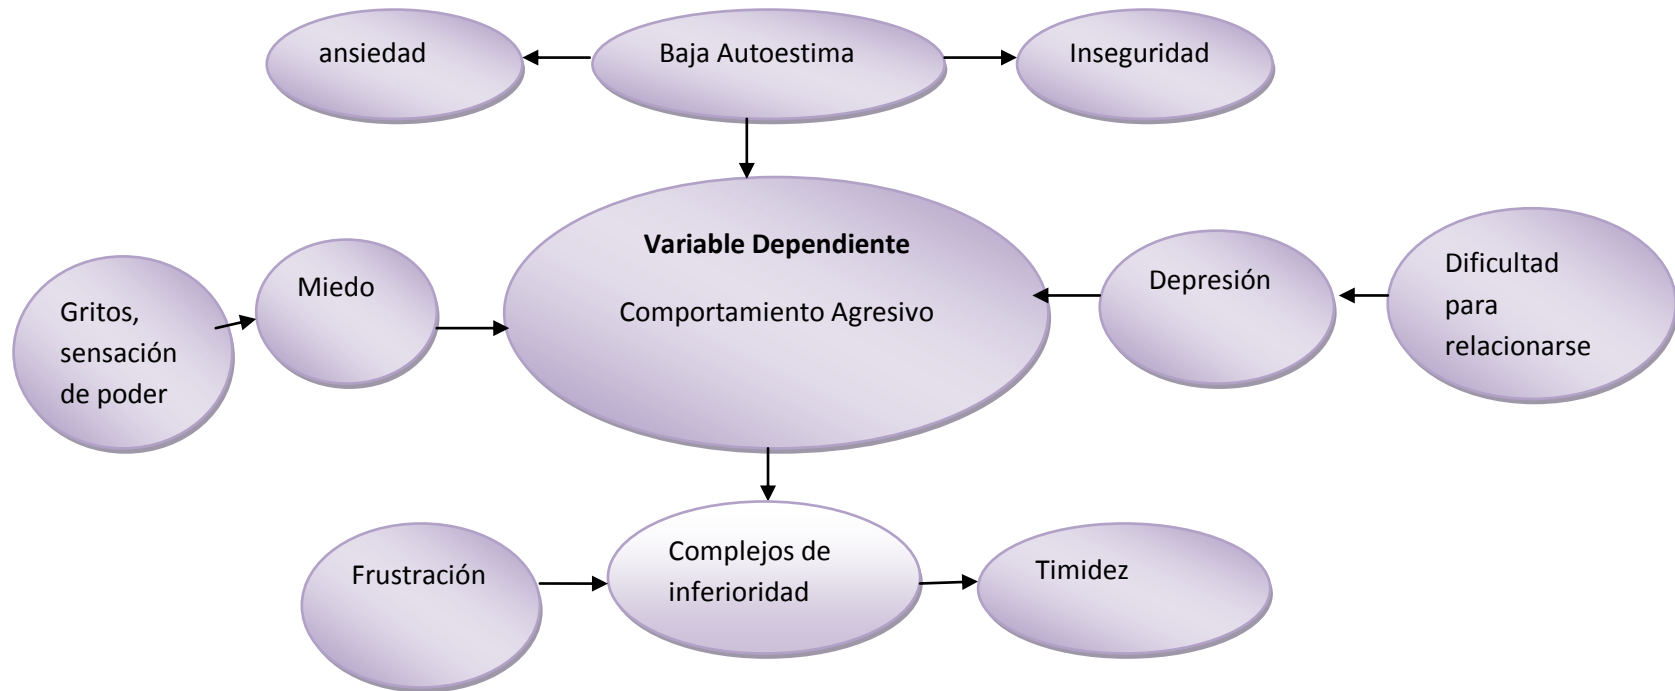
ansiedad

Baja Autoestima

Inseguridad

Gritos, sensación de poder

Miedo

**Variable Dependiente**

Comportamiento Agresivo

Depresión

Dificultad para relacionarse

Frustración

Complejos de inferioridad

Timidez